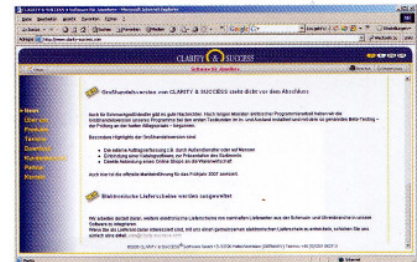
CLARITY & SUCCESS

Software für Abnehmer

Großhandelsversion von CLARITY & SUCCESS steht dicht vor dem Abschluss

Bestenfalls-Highlights der Großhandelsversion sind:

Elektronische Lieferscheine werden ausgewertet

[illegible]